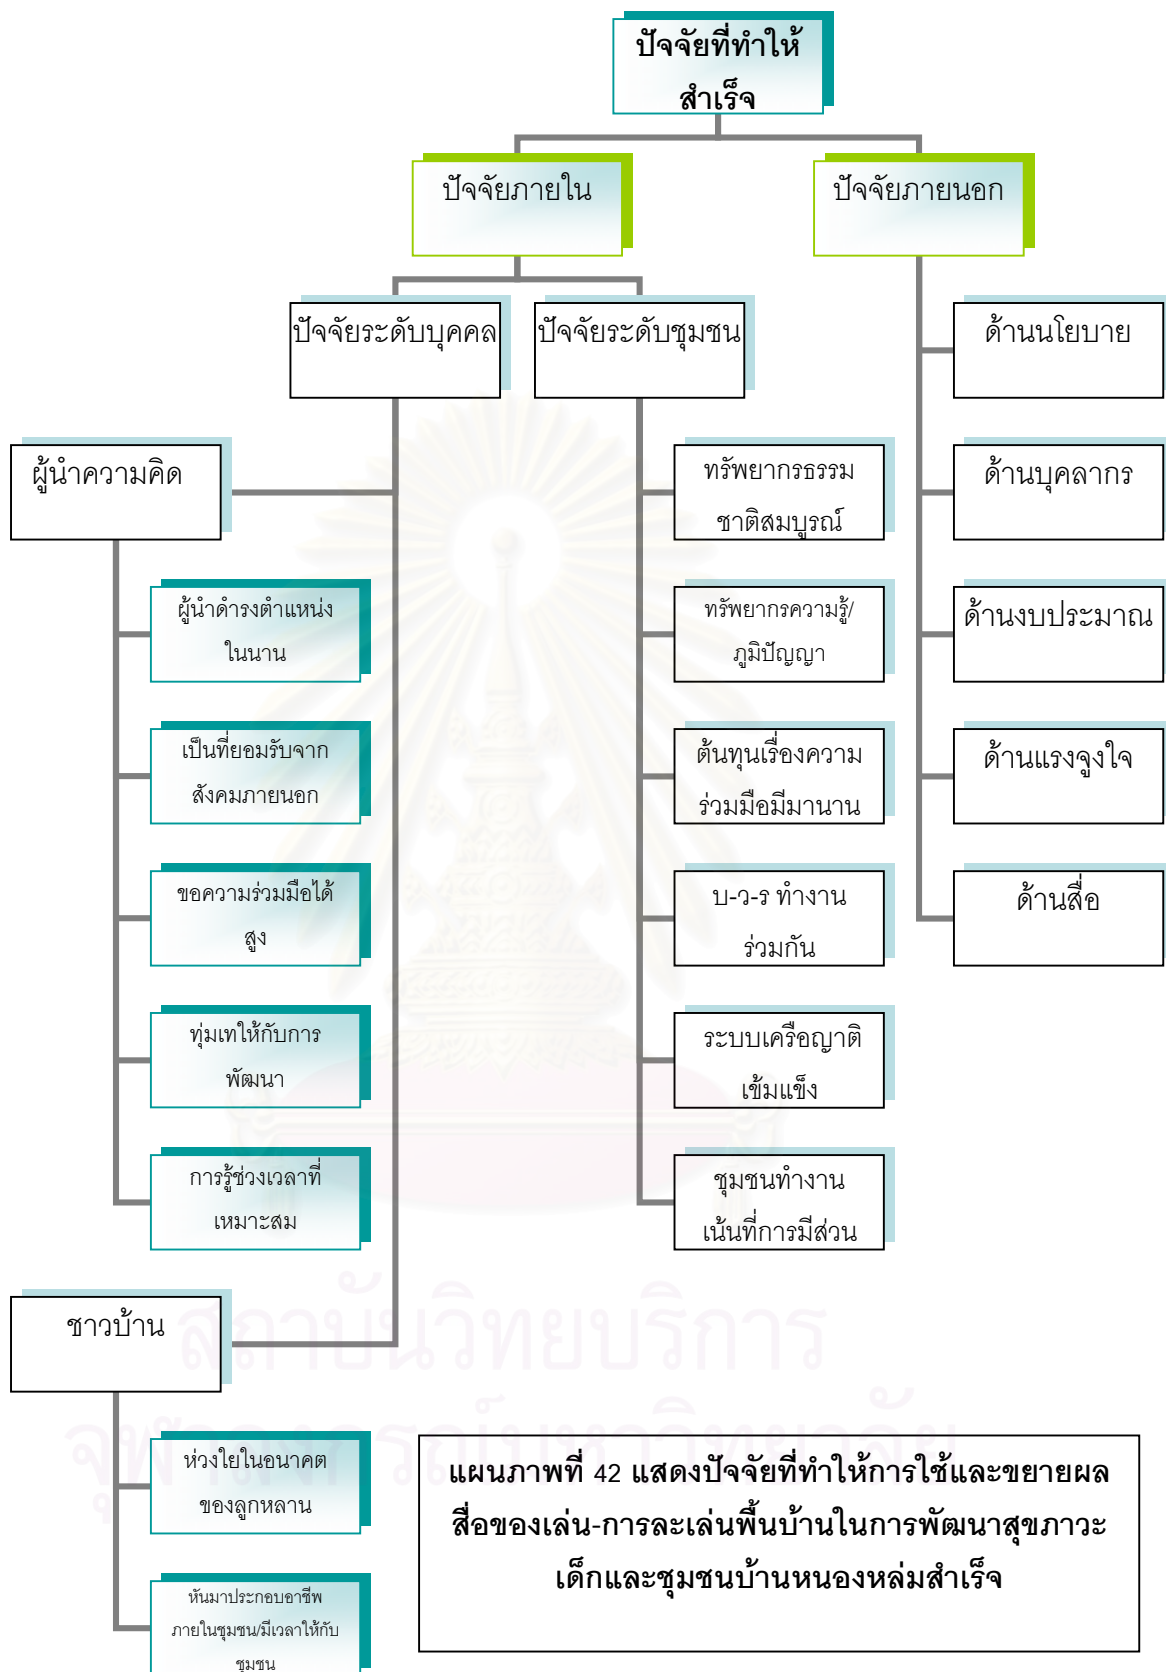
ปัจจัยที่ทำให้สำเร็จ

ปัจจัยภายใน

ปัจจัยภายนอก

ปัจจัยระดับบุคคล

ปัจจัยระดับชุมชน

ด้านนโยบาย

ผู้นำความคิด

ทรัพยากรธรรมชาติสมบูรณ์

ด้านบุคลากร

ผู้นำดำรงตำแหน่งในนาน

ทรัพยากรความรู้/ภูมิปัญญา

ด้านงบประมาณ

เป็นที่ยอมรับจากสังคมภายนอก

ต้นทุนเรื่องความร่วมมือมีมานาน

ด้านแรงจูงใจ

ขอความร่วมมือได้สูง

บ-ว-ร ทำงานร่วมกัน

ด้านสื่อ

ทุ่มเทให้กับการพัฒนา

ระบบเครือญาติเข้มแข็ง

การรู้ช่วงเวลาที่เหมาะสม

ชุมชนทำงานเน้นที่การมีส่วน

ชาวบ้าน

ห่วงใยในอนาคตของลูกหลาน

หันมาประกอบอาชีพภายในชุมชน/มีเวลาให้กับชุมชน

แผนภาพที่ 42 แสดงปัจจัยที่ทำให้การใช้และขยายผลสื่อของเล่น-การละเล่นพื้นบ้านในการพัฒนาสุขภาวะเด็กและชุมชนบ้านหนองหล่มสำเร็จ

สถาบันวิทยบริการ
จุฬาลงกรณ์มหาวิทยาลัย